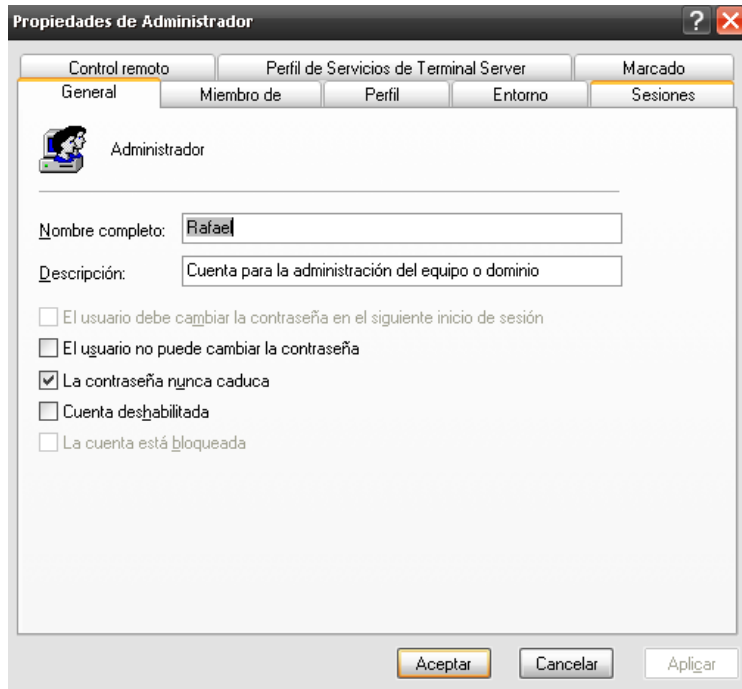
Propiedades de Administrador

Control remoto | Perfil de Servicios de Terminal Server | Marcado
General | Miembro de | Perfil | Entorno | Sesiones

Administrador

Nombre completo: Rafael

Descripción: Cuenta para la administración del equipo o dominio

El usuario debe cambiar la contraseña en el siguiente inicio de sesión
El usuario no puede cambiar la contraseña
La contraseña nunca caduca
Cuenta deshabilitada
La cuenta está bloqueada

Aceptar Cancelar Aplicar